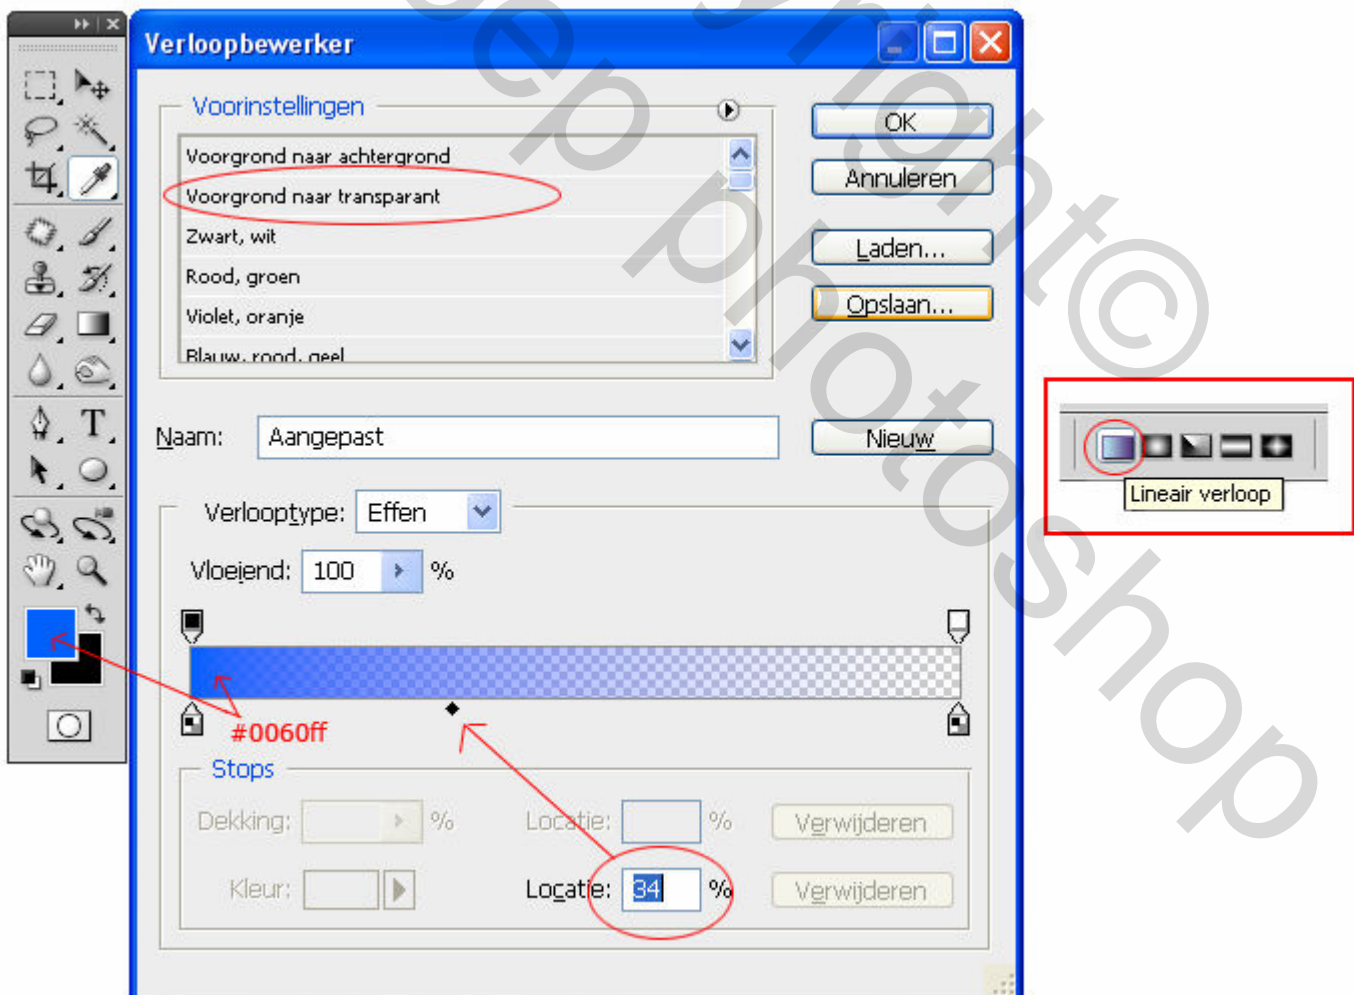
Verloopbewerker

Voorinstellingen

Voorgrond naar achtergrond
Voorgrond naar transparant
Zwart, wit
Rood, groen
Violet, oranje
Blauw, rood, geel

OK
Annuleren
Laden...
Opslaan...

Naam: Aangepast
Nieuw

Verlooptype: Effen
Vloeiend: 100 %

#0060ff

Stops
Dekking: %
Locatie: %
Verwijderen
Kleur:
Locatie: 34 %
Verwijderen

Lineair verloop

photoshop